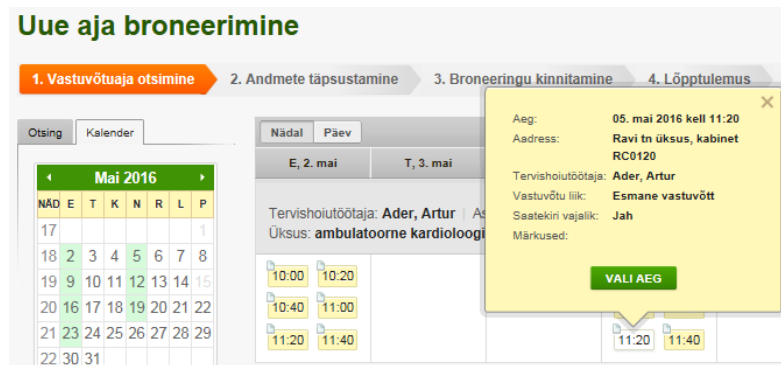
Uue aja broneerimine

1. Vastuvõtuaja otsimine
2. Andmete täpsustamine
3. Broneeringu kinnitamine
4. Lõpptulemus

Otsing
Kalender

◂ Mai 2016 ▸

| NÄD | E | T | K | N | R | L | P |
|---|---|---|---|---|---|---|---|
| 17 | | | | | | | 1 |
| 18 | 2 | 3 | 4 | 5 | 6 | 7 | 8 |
| 19 | 9 | 10 | 11 | 12 | 13 | 14 | 15 |
| 20 | 16 | 17 | 18 | 19 | 20 | 21 | 22 |
| 21 | 23 | 24 | 25 | 26 | 27 | 28 | 29 |
| 22 | 30 | 31 | | | | | |

Nädal
Päev

E, 2. mai
T, 3. mai

Tervishoiutöötaja: Ader, Artur | As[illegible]
Üksus: ambulatoorne kardioloogi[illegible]

10:00
10:20
10:40
11:00
11:20
11:40

11:20
11:40

Aeg: 05. mai 2016 kell 11:20
Aadress: Ravi tn üksus, kabinet RC0120
Tervishoiutöötaja: Ader, Artur
Vastuvõtu liik: Esmane vastuvõtt
Saatekiri vajalik: Jah
Märkused:

VALI AEG